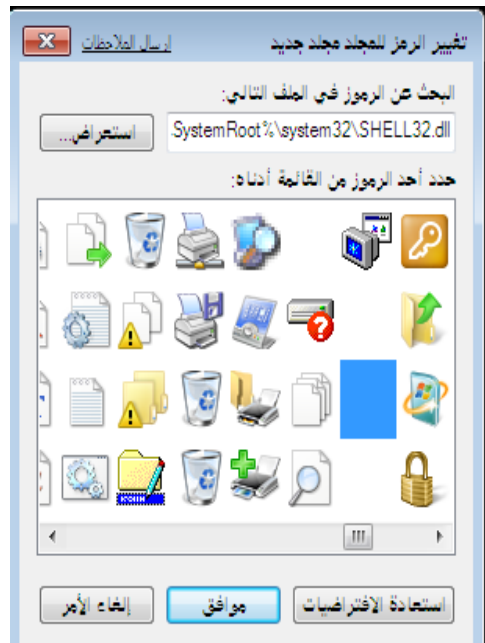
تغيير الرمز للمجلد مجلد جديد
إرسال الملاحظات

البحث عن الرموز في الملف التالي:
SystemRoot%\system32\SHELL32.dll
استعراض...

حدد أحد الرموز من القائمة أدناه:

III

استعادة الافتراضيات
موافق
إلغاء الأمر